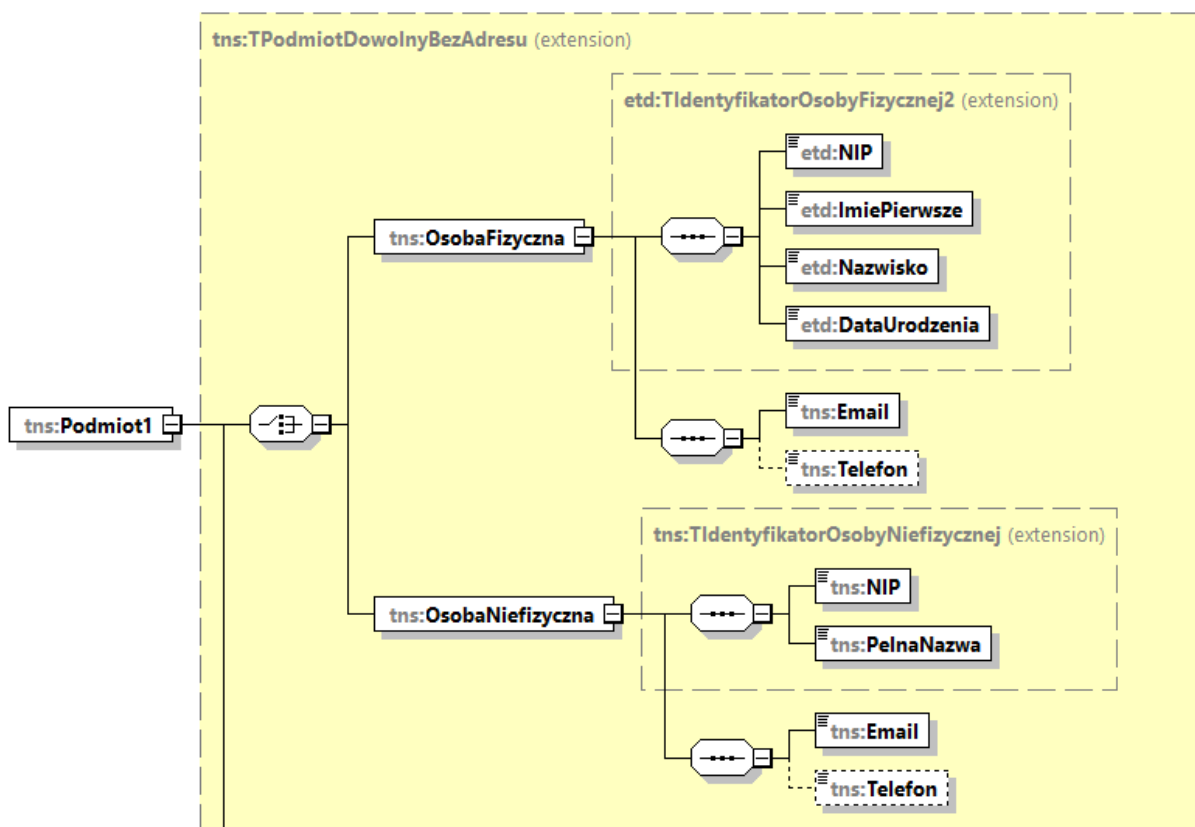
tns:TPodmiotDowolnyBezAdresu (extension)

etd:TIdentyfikatorOsobyFizycznej2 (extension)

etd:NIP

etd:ImiePierwsze

etd:Nazwisko

etd:DataUrodzenia

tns:OsobaFizyczna

tns:Podmiot1

tns:Email

tns:Telefon

tns:TIdentyfikatorOsobyNiefizycznej (extension)

tns:NIP

tns:PelnaNazwa

tns:OsobaNiefizyczna

tns:Email

tns:Telefon